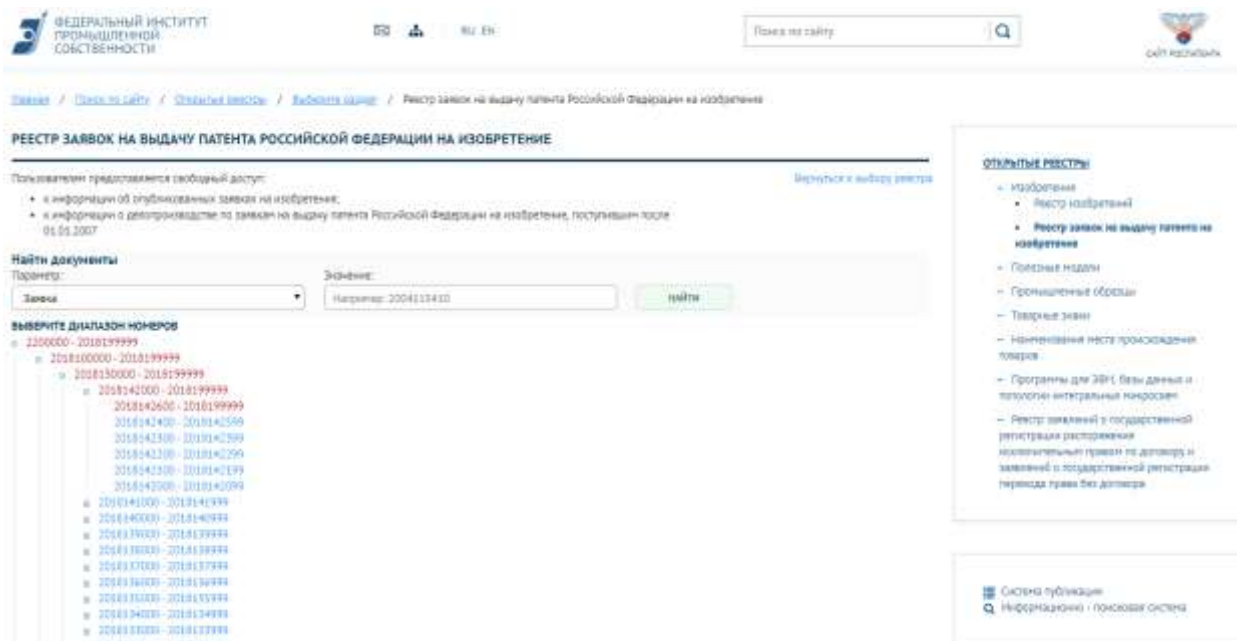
ФЕДЕРАЛЬНЫЙ ИНСТИТУТ ПРОМЫШЛЕННОЙ СОБСТВЕННОСТИ

RU EN

Поиск по сайту

САЙТ РОСПАТЕНТА

Главная / Поиск по сайту / Открытые реестры / Выберите реестр / Реестр заявок на выдачу патента Российской Федерации на изобретение

РЕЕСТР ЗАЯВОК НА ВЫДАЧУ ПАТЕНТА РОССИЙСКОЙ ФЕДЕРАЦИИ НА ИЗОБРЕТЕНИЕ

Пользователям предоставляется свободный доступ:

Вернуться к выбору реестра

• к информации об опубликованных заявках на изобретение;
• к информации о делопроизводстве по заявкам на выдачу патента Российской Федерации на изобретение, поступившим после 01.01.2007

Найти документы
Параметр:
Заявка
Значение:
Например: 2004115410
найти

ВЫБЕРИТЕ ДИАПАЗОН НОМЕРОВ
2200000 - 2018199999
2018100000 - 2018199999
2018150000 - 2018199999
2018142000 - 2018199999
2018142600 - 2018199999
2018142400 - 2018142599
2018142300 - 2018142399
2018142200 - 2018142299
2018142100 - 2018142199
2018142000 - 2018142099
2018141000 - 2018141999
2018140000 - 2018140999
2018139000 - 2018139999
2018138000 - 2018138999
2018137000 - 2018137999
2018136000 - 2018136999
2018135000 - 2018135999
2018134000 - 2018134999
2018133000 - 2018133999

ОТКРЫТЫЕ РЕЕСТРЫ
– Изобретения
• Реестр изобретений
• Реестр заявок на выдачу патента на изобретение
– Полезные модели
– Промышленные образцы
– Товарные знаки
– Наименования места происхождения товаров
– Программы для ЭВМ, базы данных и топологии интегральных микросхем
– Реестр заявлений о государственной регистрации распоряжения исключительным правом по договору и заявлений о государственной регистрации перехода права без договора

Система публикации
Информационно - поисковая система